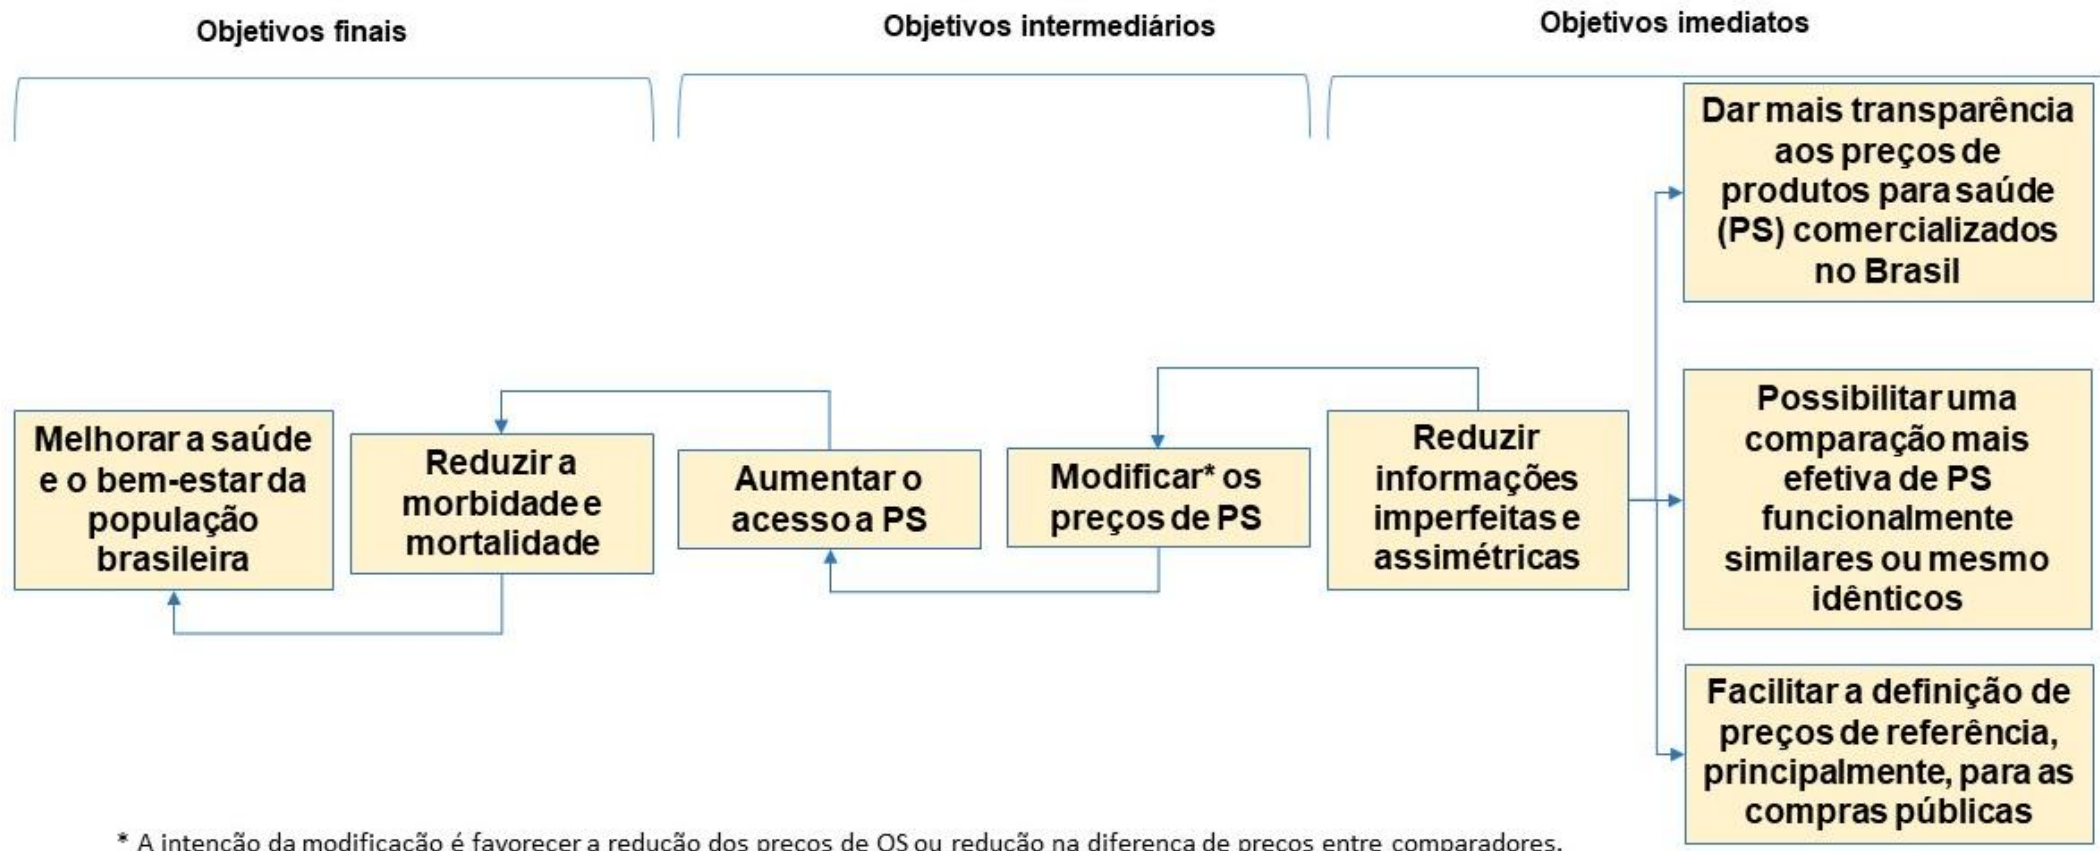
Objetivos finais

Objetivos intermediários

Objetivos imediatos

Dar mais transparência aos preços de produtos para saúde (PS) comercializados no Brasil

Melhorar a saúde e o bem-estar da população brasileira

Reduzir a morbidade e mortalidade

Aumentar o acesso a PS

Modificar* os preços de PS

Reduzir informações imperfeitas e assimétricas

Possibilitar uma comparação mais efetiva de PS funcionalmente similares ou mesmo idênticos

Facilitar a definição de preços de referência, principalmente, para as compras públicas

* A intenção da modificação é favorecer a redução dos preços de OS ou redução na diferença de preços entre comparadores.